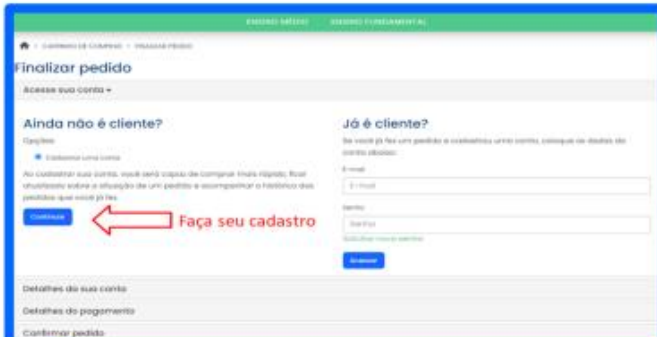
ENSINO MÉDIO ENSINO FUNDAMENTAL

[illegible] > CARRINHO DE COMPRAS > FINALIZAR PEDIDO

Finalizar pedido

Acesse sua conta ▾

Ainda não é cliente?

Opções

Cadastrar uma conta

Ao cadastrar sua conta, você será capaz de comprar mais rápido, ficar atualizado sobre a situação de um pedido e acompanhar o histórico dos pedidos que você já fez.

Continuar

Faça seu cadastro

Já é cliente?

Se você já fez um pedido e cadastrou uma conta, coloque os dados da conta abaixo:

E-mail

E-mail

Senha

Senha

Solicitar nova senha

Acessar

Detalhes da sua conta

Detalhes do pagamento

Confirmar pedido